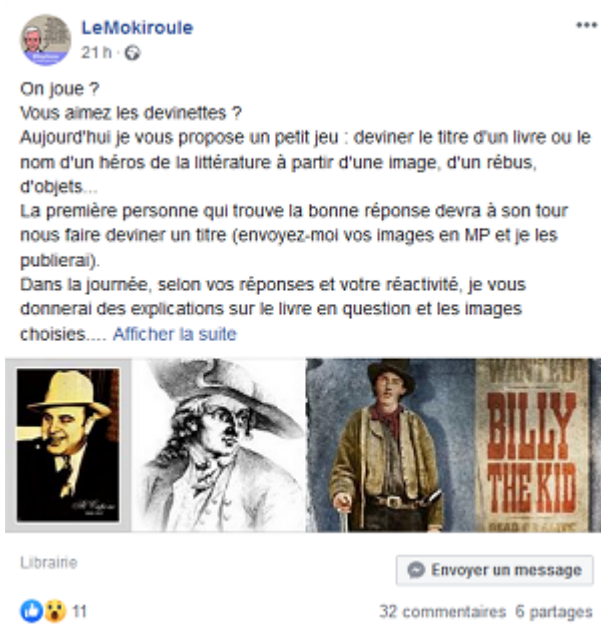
LeMokiroule
21 h ·

On joue ?
Vous aimez les devinettes ?
Aujourd'hui je vous propose un petit jeu : deviner le titre d'un livre ou le nom d'un héros de la littérature à partir d'une image, d'un rébus, d'objets...
La première personne qui trouve la bonne réponse devra à son tour nous faire deviner un titre (envoyez-moi vos images en MP et je les publierai).
Dans la journée, selon vos réponses et votre réactivité, je vous donnerai des explications sur le livre en question et les images choisies.... Afficher la suite

WANTED
BILLY THE KID
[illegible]

Librairie
Envoyer un message
11
32 commentaires 6 partages